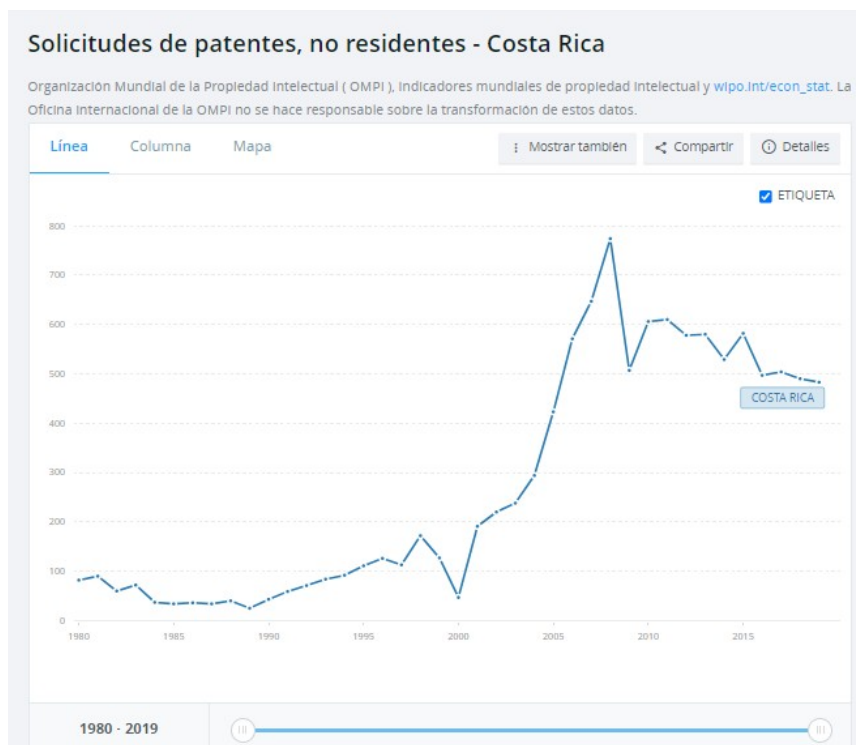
Solicitudes de patentes, no residentes - Costa Rica

Organización Mundial de la Propiedad Intelectual ( OMPI ), Indicadores mundiales de propiedad intelectual y wipo.int/econ_stat. La Oficina Internacional de la OMPI no se hace responsable sobre la transformación de estos datos.

Línea Columna Mapa

Mostrar también Compartir Detalles

ETIQUETA

800
700
600
500
400
300
200
100
0

COSTA RICA

1980 1985 1990 1995 2000 2005 2010 2015

1980 - 2019